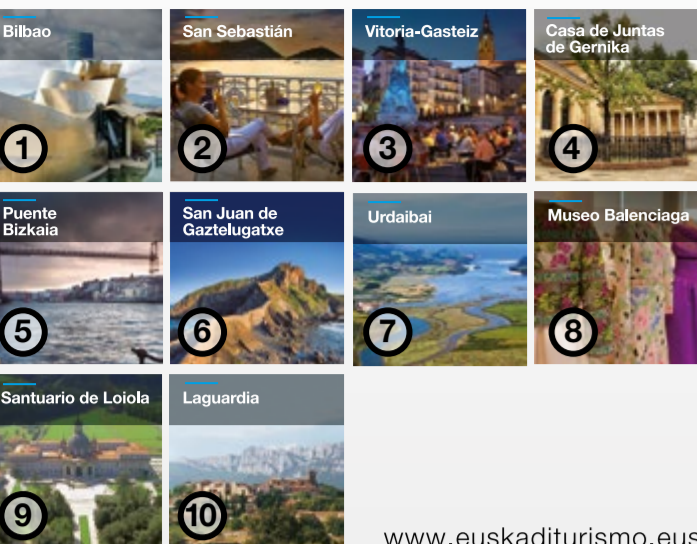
Bilbao
1

San Sebastián
2

Vitoria-Gasteiz
3

Casa de Juntas de Gernika
4

Puente Bizkaia
5

San Juan de Gaztelugatxe
6

Urdaibai
7

Museo Balenciaga
8

Santuario de Loiola
9

Laguardia
10

www.euskadituriṡmo.eus